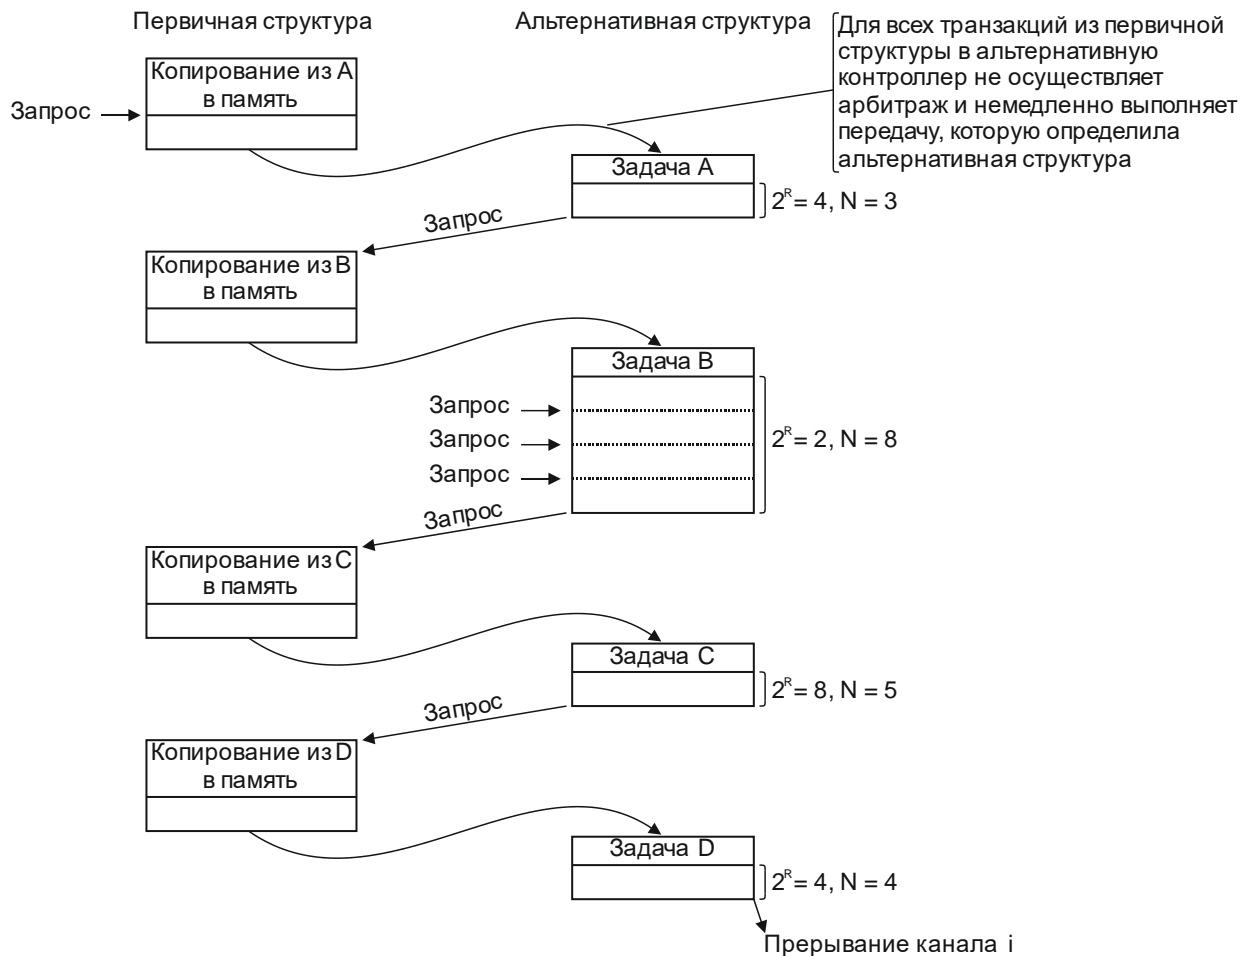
Первичная структура

Альтернативная структура

Для всех транзакций из первичной структуры в альтернативную контроллер не осуществляет арбитраж и немедленно выполняет передачу, которую определила альтернативная структура

Копирование из A в память

Запрос

Задача A

$2^R = 4$, N = 3

Запрос

Копирование из B в память

Задача B

Запрос

Запрос

Запрос

$2^R = 2$, N = 8

Запрос

Копирование из C в память

Задача C

$2^R = 8$, N = 5

Запрос

Копирование из D в память

Задача D

$2^R = 4$, N = 4

Прерывание канала i